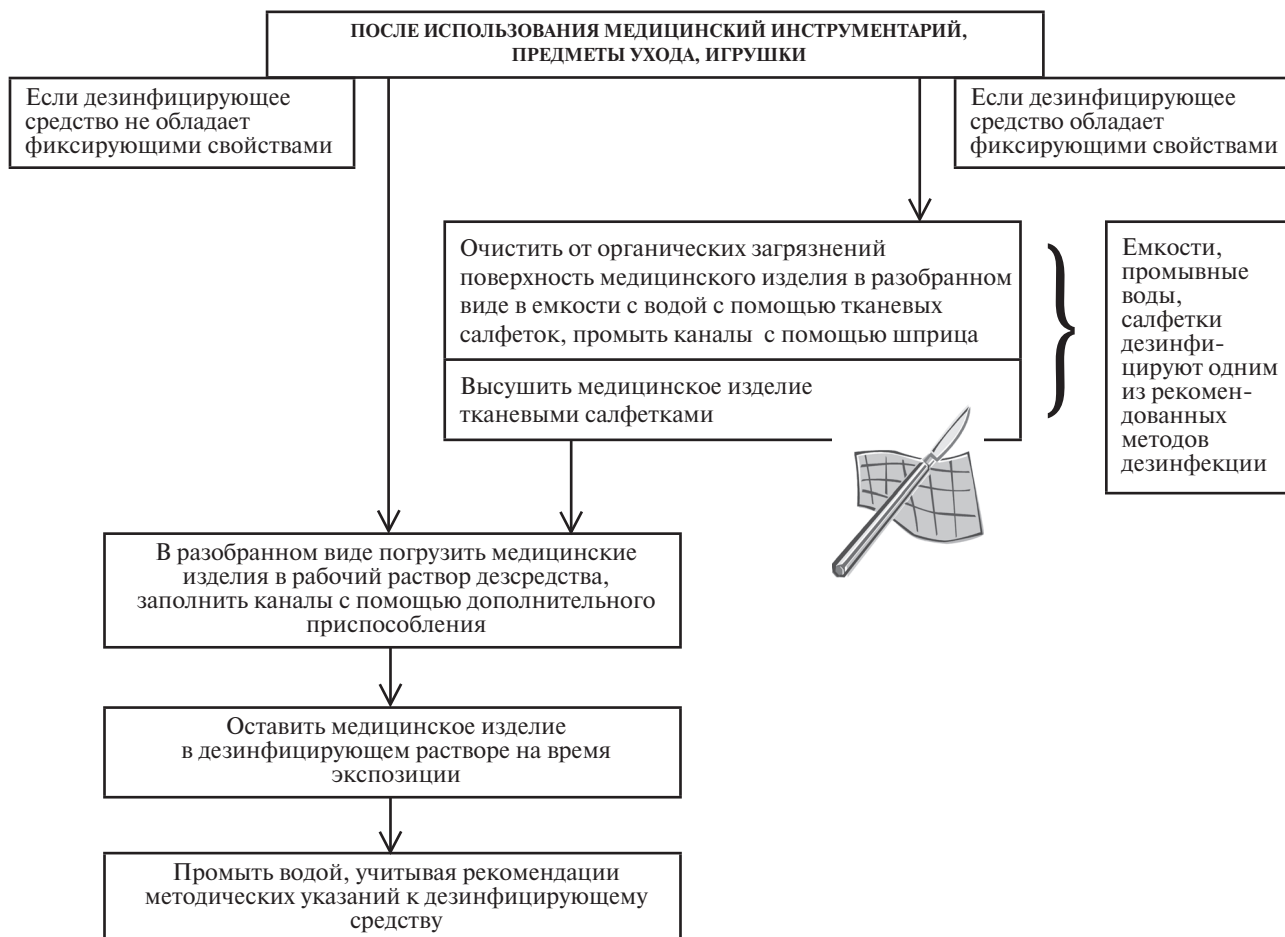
ПОСЛЕ ИСПОЛЬЗОВАНИЯ МЕДИЦИНСКИЙ ИНСТРУМЕНТАРИЙ, ПРЕДМЕТЫ УХОДА, ИГРУШКИ

Если дезинфицирующее средство не обладает фиксирующими свойствами

Если дезинфицирующее средство обладает фиксирующими свойствами

Очистить от органических загрязнений поверхность медицинского изделия в разобранном виде в емкости с водой с помощью тканевых салфеток, промыть каналы с помощью шприца

Высушить медицинское изделие тканевыми салфетками

Емкости, промывные воды, салфетки дезинфицируют одним из рекомендованных методов дезинфекции

В разобранном виде погрузить медицинские изделия в рабочий раствор дезсредства, заполнить каналы с помощью дополнительного приспособления

Оставить медицинское изделие в дезинфицирующем растворе на время экспозиции

Промыть водой, учитывая рекомендации методических указаний к дезинфицирующему средству